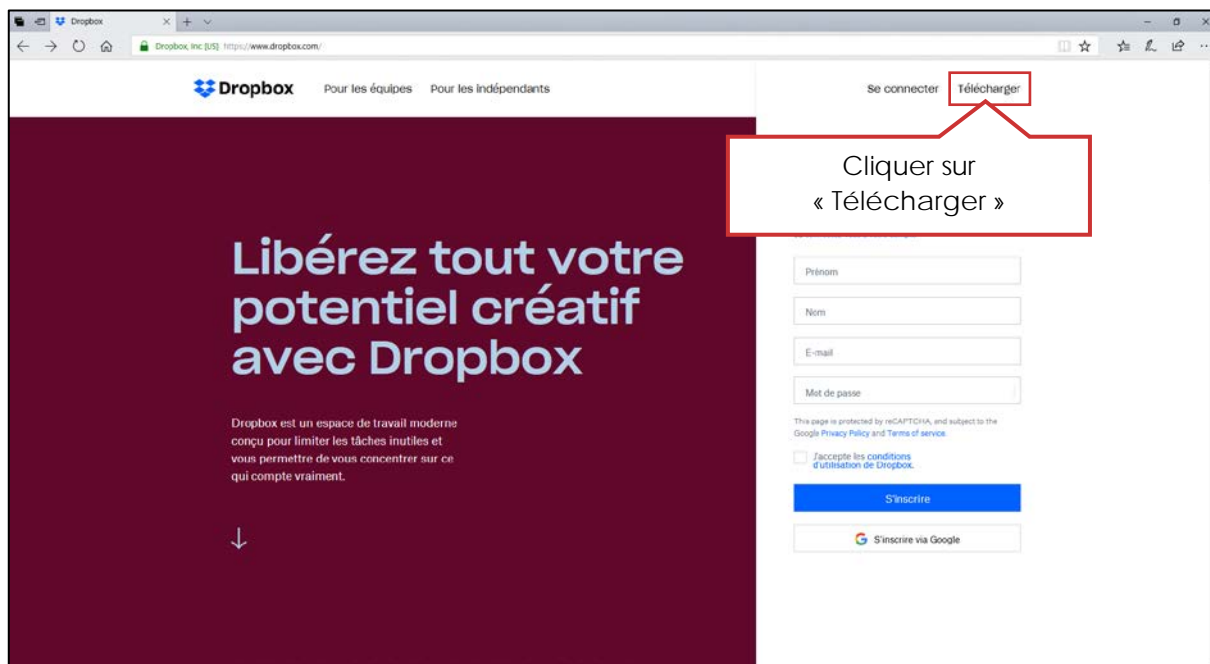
Dropbox

Dropbox, Inc [US] https://www.dropbox.com/

Dropbox Pour les équipes Pour les indépendants

Se connecter Télécharger

Cliquer sur « Télécharger »

Libérez tout votre potentiel créatif avec Dropbox

Dropbox est un espace de travail moderne conçu pour limiter les tâches inutiles et vous permettre de vous concentrer sur ce qui compte vraiment.

↓

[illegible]

Prénom

Nom

E-mail

Mot de passe

This page is protected by reCAPTCHA, and subject to the Google Privacy Policy and Terms of service.

J'accepte les conditions d'utilisation de Dropbox.

S'inscrire

S'inscrire via Google